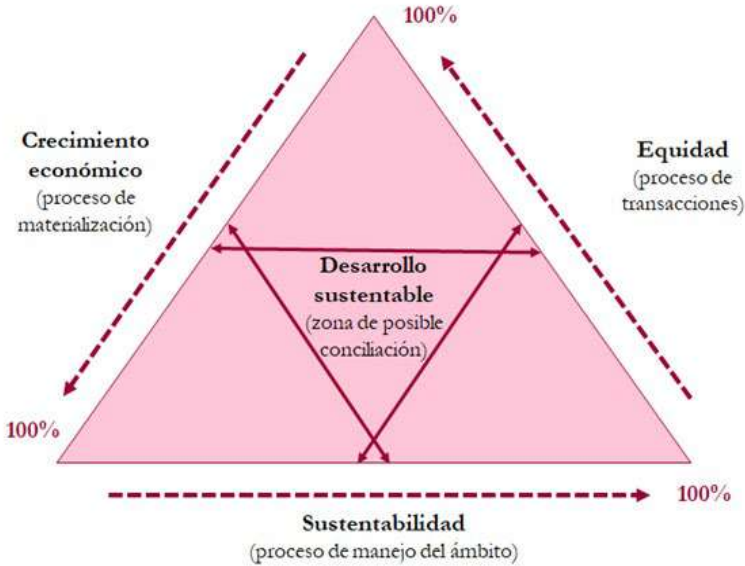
100%

Crecimiento económico
(proceso de materialización)

Equidad
(proceso de transacciones)

Desarrollo sustentable
(zona de posible conciliación)

100%

100%

Sustentabilidad
(proceso de manejo del ámbito)